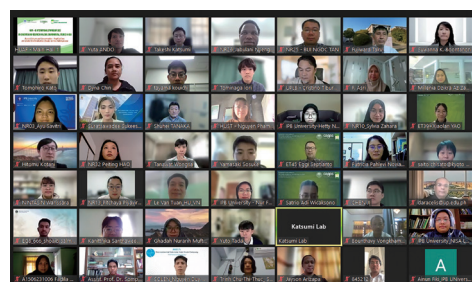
Yuta ENOKI
Takeshi Katsumi
Hayato Ueno
Tomohiro Kato
Dina Chen
Tomonaga Iori
NR03_AyuDewi
Osamu TANAKA
IPB University
NR10_Sylvia Zahara
Hitoshi Kitano
NR02 Putra
Tanaka Wang
Yamasaki Sosuke
ET43 Eggi Septiano
Fatma Fatimah
IPB University
Le Van Tuan
IPB University
Katsumi Lab
Katsumi Lab
Boonthave Wongkham
IPB University
Kamonwan
Ghadah Naranh Mufti
Yuta Tada
A
Asst. Prof. Dr.
Jeyson Antoja
Aman FM_IPB Univers